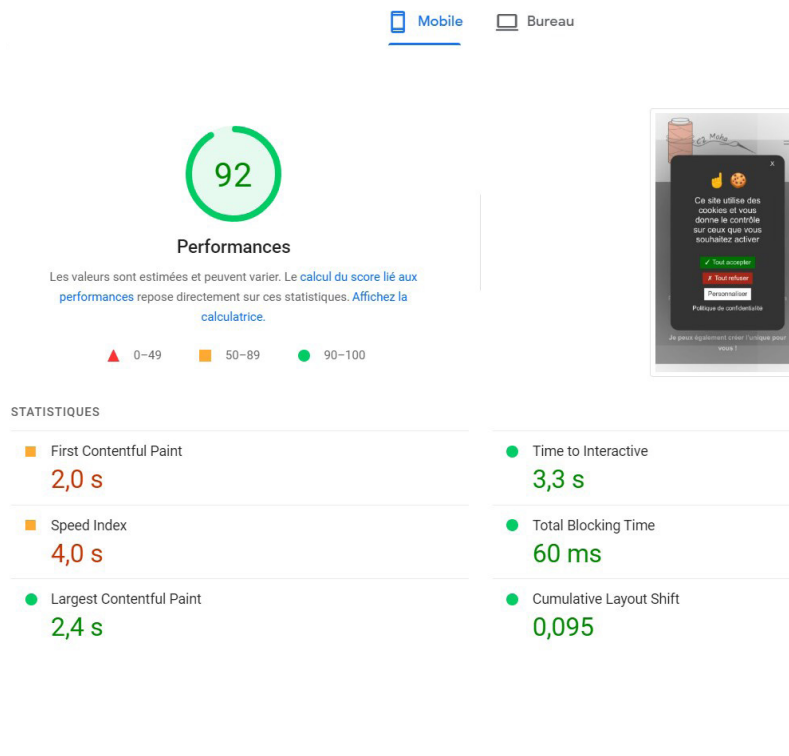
Mobile Bureau

92

Performances

Les valeurs sont estimées et peuvent varier. Le calcul du score lié aux performances repose directement sur ces statistiques. Affichez la calculatrice.

0–49 50–89 90–100

x

Ce site utilise des cookies et vous donne le contrôle sur ceux que vous souhaitez activer

✓ Tout accepter
✗ Tout refuser
Personnaliser
Politique de confidentialité

Je peux également créer l'unique pour vous !

STATISTIQUES

First Contentful Paint
2,0 s

Time to Interactive
3,3 s

Speed Index
4,0 s

Total Blocking Time
60 ms

Largest Contentful Paint
2,4 s

Cumulative Layout Shift
0,095